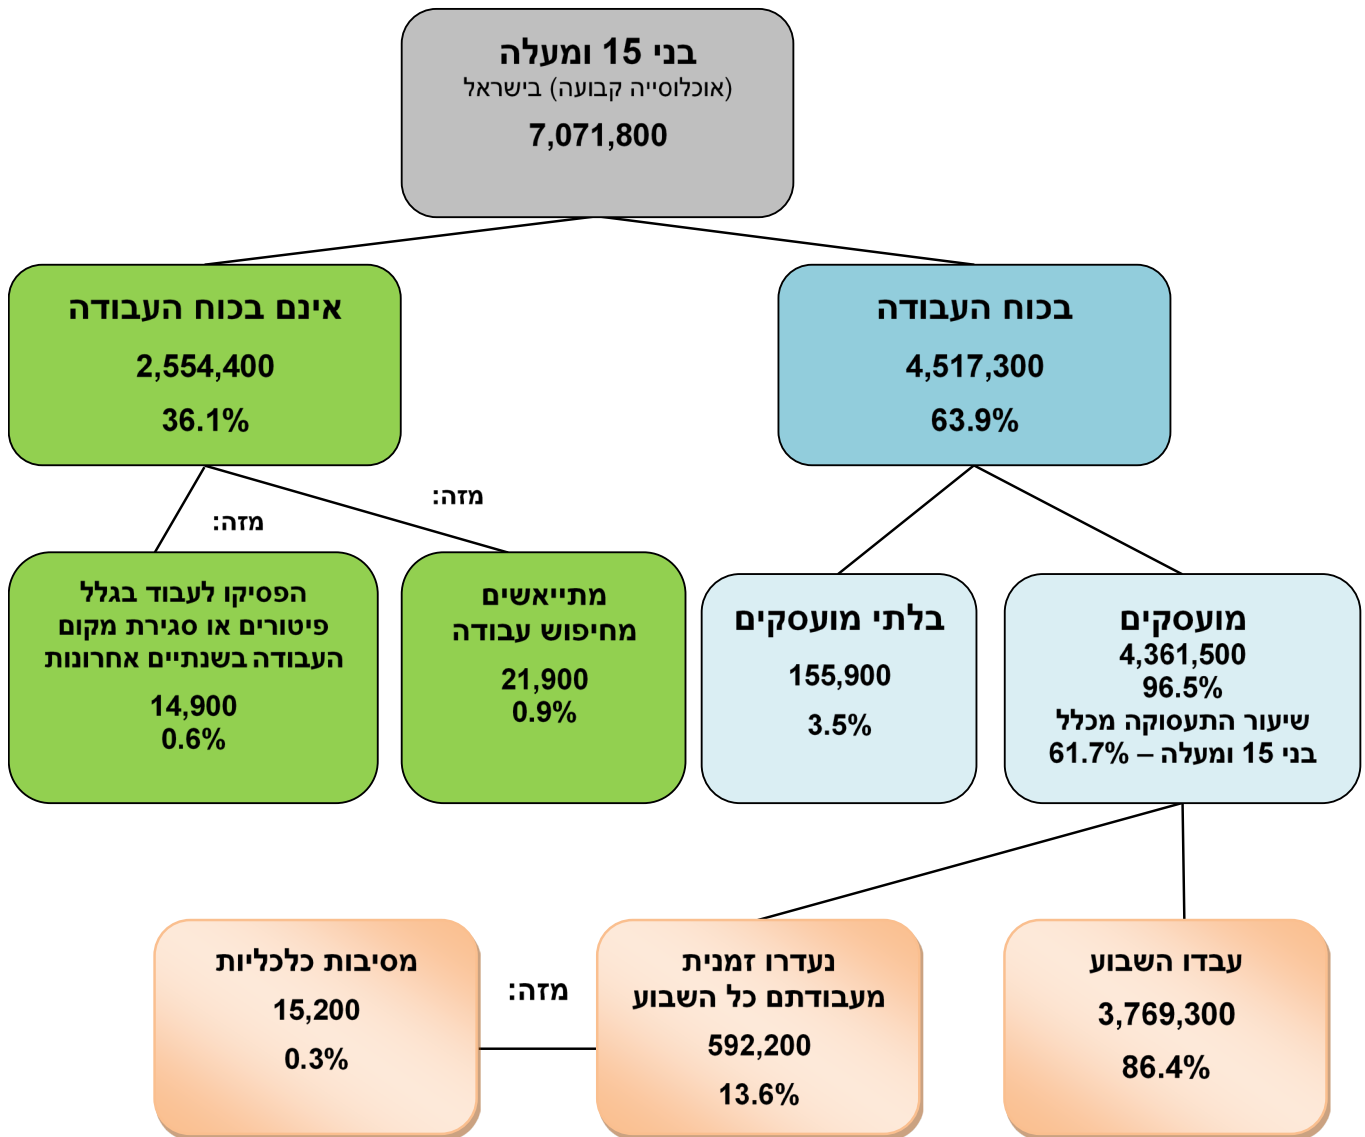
בני 15 ומעלה
(אוכלוסייה קבועה) בישראל
7,071,800

בכוח העבודה
4,517,300
63.9%

אינם בכוח העבודה
2,554,400
36.1%

מועסקים
4,361,500
96.5%
שיעור התעסוקה מכלל בני 15 ומעלה – 61.7%

בלתי מועסקים
155,900
3.5%

מזה:

מתייאשים מחיפוש עבודה
21,900
0.9%

מזה:

הפסיקו לעבוד בגלל פיטורים או סגירת מקום העבודה בשנתיים אחרונות
14,900
0.6%

עבדו השבוע
3,769,300
86.4%

נעדרו זמנית מעבודתם כל השבוע
592,200
13.6%

מזה:

מסיבות כלכליות
15,200
0.3%